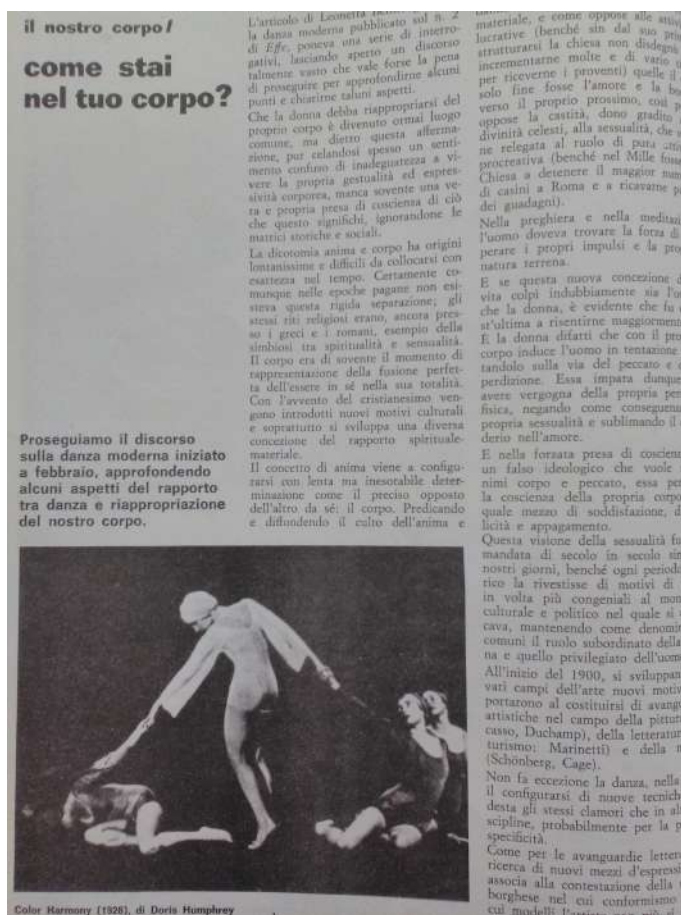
il nostro corpo/

come stai nel tuo corpo?

Proseguiamo il discorso sulla danza moderna iniziato a febbraio, approfondendo alcuni aspetti del rapporto tra danza e riappropriazione del nostro corpo.

L'articolo di Leonetta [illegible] la danza moderna pubblicato sul n. 2 di Effe, poneva una serie di interrogativi, lasciando aperto un discorso talmente vasto che vale forse la pena di proseguire per approfondirne alcuni punti e chiarirne taluni aspetti.

Che la donna debba riappropriarsi del proprio corpo è divenuto ormai luogo comune, ma dietro questa affermazione, pur celandosi spesso un sentimento confuso di inadeguatezza a vivere la propria gestualità ed espressività corporea, manca sovente una vera e propria presa di coscienza di ciò che questo significhi, ignorandone le matrici storiche e sociali.

La dicotomia anima e corpo ha origini lontanissime e difficili da collocarsi con esattezza nel tempo. Certamente comunque nelle epoche pagane non esisteva questa rigida separazione; gli stessi riti religiosi erano, ancora presso i greci e i romani, esempio della simbiosi tra spiritualità e sensualità. Il corpo era di sovente il momento di rappresentazione della fusione perfetta dell'essere in sé nella sua totalità. Con l'avvento del cristianesimo vengono introdotti nuovi motivi culturali e soprattutto si sviluppa una diversa concezione del rapporto spirituale-materiale.

Il concetto di anima viene a configurarsi con lenta ma inesorabile determinazione come il preciso opposto dell'altro da sé: il corpo. Predicando e diffondendo il culto dell'anima e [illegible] materiale, e come oppose alle attiv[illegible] lucrative (benché sin dal suo pri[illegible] strutturarsi la chiesa non disdegn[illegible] incrementarne molte e di vario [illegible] per riceverne i proventi) quelle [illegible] solo fine fosse l'amore e la bo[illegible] verso il proprio prossimo, così p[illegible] oppose la castità, dono gradito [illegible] divinità celesti, alla sessualità, che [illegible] ne relegata al ruolo di pura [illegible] procreativa (benché nel Mille fosse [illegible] Chiesa a detenere il maggior num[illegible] di casini a Roma e a ricavarne p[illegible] dei guadagni).

Nella preghiera e nella meditazi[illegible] l'uomo doveva trovare la forza di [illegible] perare i propri impulsi e la pro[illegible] natura terrena.

E se questa nuova concezione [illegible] vita colpì indubbiamente sia l'u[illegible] che la donna, è evidente che fu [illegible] st'ultima a risentirne maggiorment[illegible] È la donna difatti che con il pro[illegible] corpo induce l'uomo in tentazione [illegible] tandolo sulla via del peccato e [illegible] perdizione. Essa impara dunque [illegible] avere vergogna della propria per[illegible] fisica, negando come conseguenz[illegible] propria sessualità e sublimando il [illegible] derio nell'amore.

E nella forzata presa di coscien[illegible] un falso ideologico che vuole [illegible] nimi corpo e peccato, essa per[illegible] la coscienza della propria corpo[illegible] quale mezzo di soddisfazione, d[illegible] licità e appagamento.

Questa visione della sessualità fu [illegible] mandata di secolo in secolo sin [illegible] nostri giorni, benché ogni periodo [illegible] rico la rivestisse di motivi di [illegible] in volta più congeniali al mon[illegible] culturale e politico nel quale si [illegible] cava, mantenendo come denomin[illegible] comuni il ruolo subordinato della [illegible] na e quello privilegiato dell'uomo.

All'inizio del 1900, si sviluppan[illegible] vari campi dell'arte nuovi motiv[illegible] portarono al costituirsi di avangu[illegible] artistiche nel campo della pittur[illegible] casso, Duchamp), della letteratur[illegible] turismo: Marinetti) e della m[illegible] (Schönberg, Cage).

Non fa eccezione la danza, nella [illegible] il configurarsi di nuove tecnich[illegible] desta gli stessi clamori che in al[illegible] scipline, probabilmente per la p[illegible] specificità.

Come per le avanguardie letter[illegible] ricerca di nuovi mezzi d'espressi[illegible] associa alla contestazione della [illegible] borghese nel cui conformismo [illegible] cui modelli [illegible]

Color Harmony (1928), di Doris Humphrey